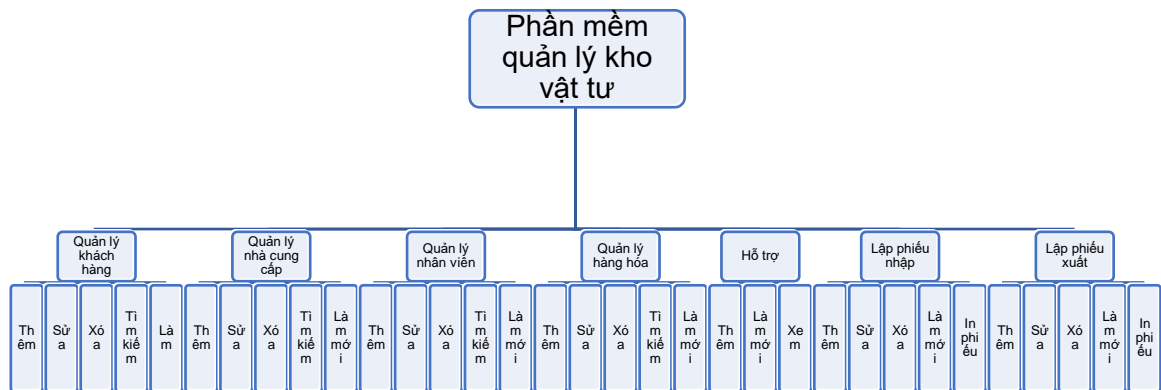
Phần mềm quản lý kho vật tư

Quản lý khách hàng
Thêm
Sửa
Xóa
Tìm kiếm
Làm

Quản lý nhà cung cấp
Thêm
Sửa
Xóa
Tìm kiếm
Làm mới

Quản lý nhân viên
Thêm
Sửa
Xóa
Tìm kiếm
Làm mới

Quản lý hàng hóa
Thêm
Sửa
Xóa
Tìm kiếm
Làm mới

Hỗ trợ
Thêm
Làm mới
Xem

Lập phiếu nhập
Thêm
Sửa
Xóa
Làm mới
In phiếu

Lập phiếu xuất
Thêm
Sửa
Xóa
Làm mới
In phiếu